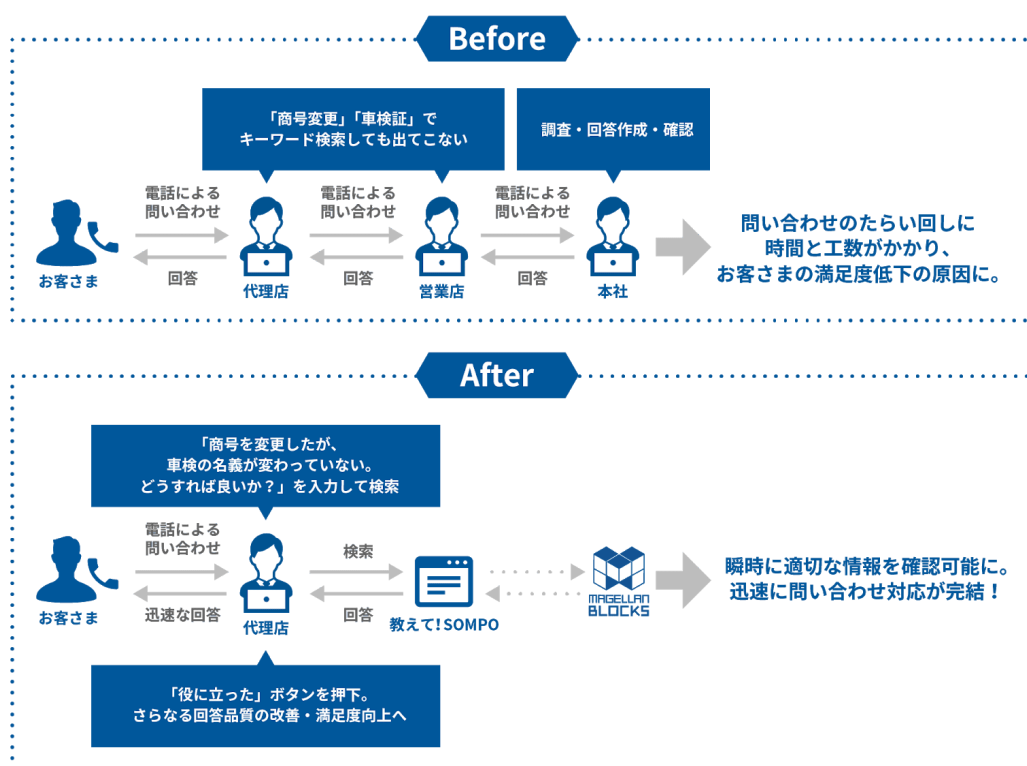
Before

「商号変更」「車検証」で
キーワード検索しても出てこない

調査・回答作成・確認

電話による
問い合わせ

電話による
問い合わせ

電話による
問い合わせ

お客さま

回答

代理店

回答

営業店

回答

本社

問い合わせのたらい回しに
時間と工数がかかり、
お客さまの満足度低下の原因に。

After

「商号を変更したが、
車検の名義が変わっていない。
どうすれば良いか？」を入力して検索

電話による
問い合わせ

検索

お客さま

迅速な回答

代理店

回答

教えて！SOMPO

MAGELLAN BLOCKS

瞬時に適切な情報を確認可能に。
迅速に問い合わせ対応が完結！

「役に立った」ボタンを押下。
さらなる回答品質の改善・満足度向上へ